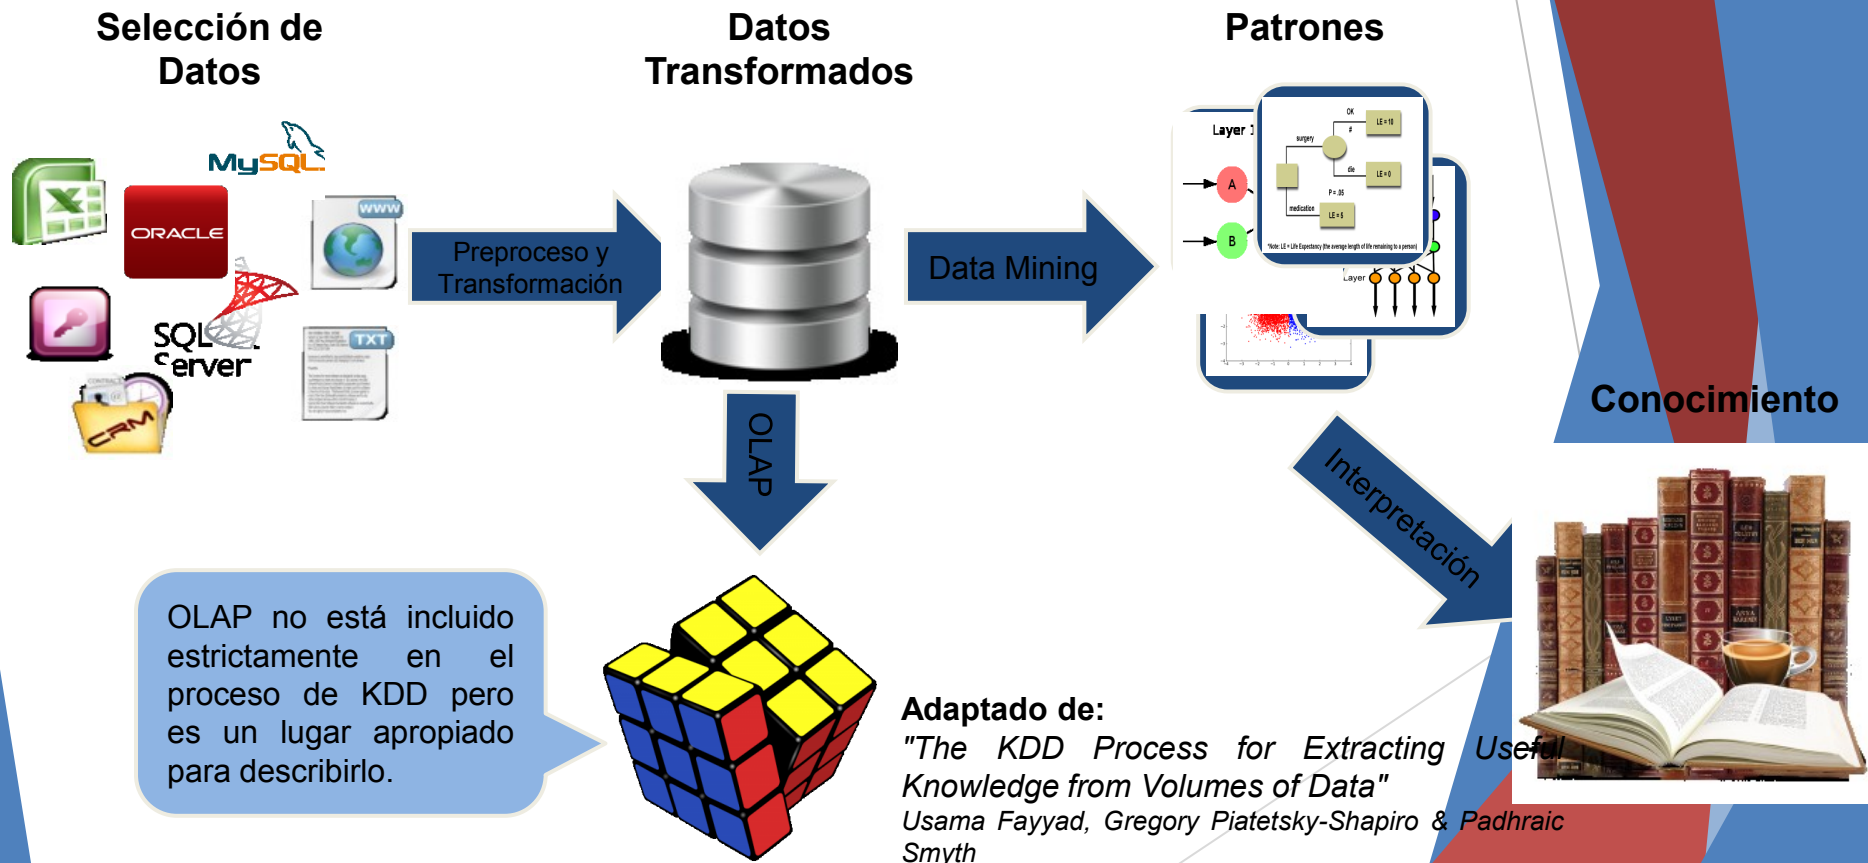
Selección de Datos

Datos Transformados

Patrones

MySQL

ORACLE

www

SQL Server

TXT

CRM

Preproceso y Transformación

Data Mining

Layer 1

A

B

OK

LE=10

surgery

die

LE=0

P=.05

medication

LE=5

Layer

OLAP

Conocimiento

Interpretación

OLAP no está incluido estrictamente en el proceso de KDD pero es un lugar apropiado para describirlo.

Adaptado de:
"The KDD Process for Extracting Useful Knowledge from Volumes of Data"
Usama Fayyad, Gregory Piatetsky-Shapiro & Padhraic Smyth